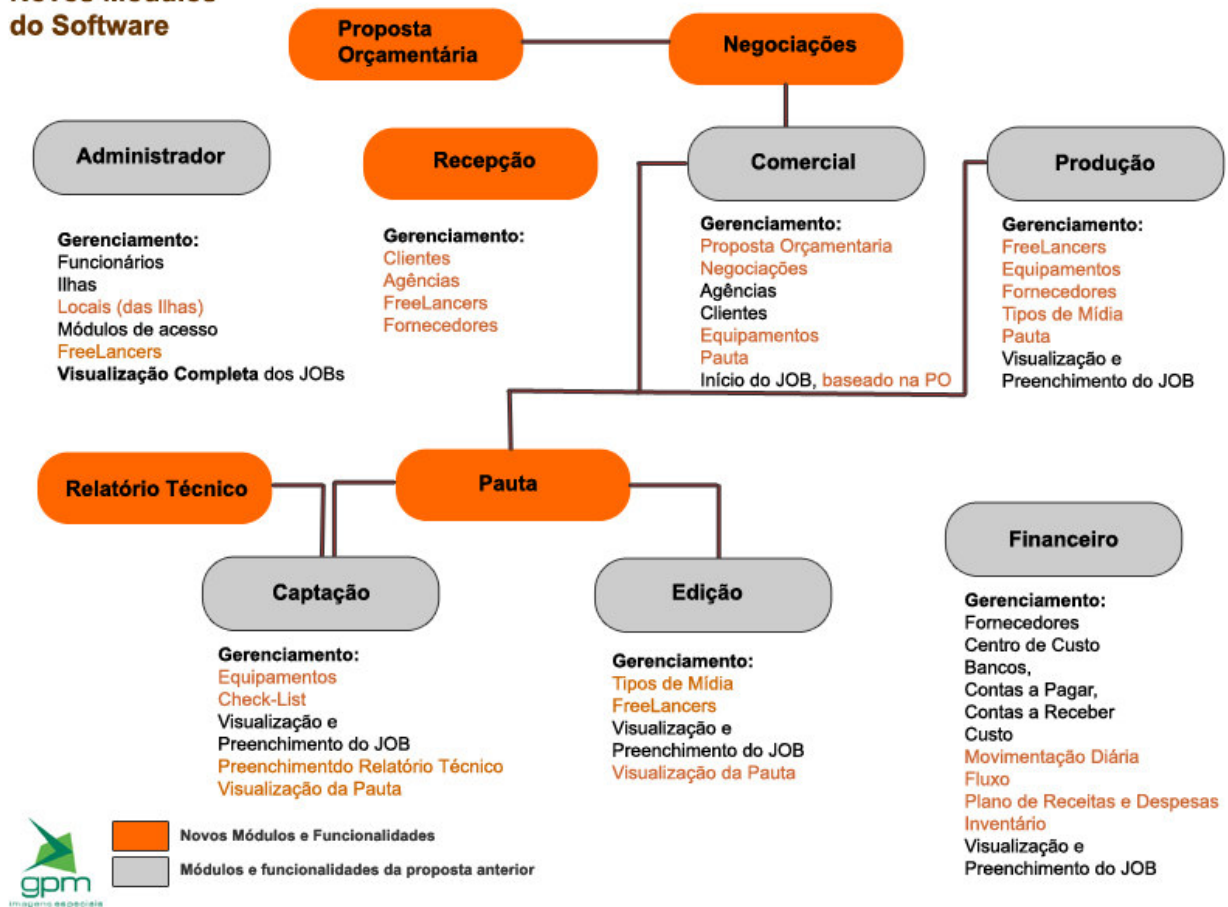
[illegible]
do Software

Proposta Orçamentária

Negociações

Administrador

Recepção

Comercial

Produção

Gerenciamento:
Funcionários
Ilhas
Locais (das Ilhas)
Módulos de acesso
FreeLancers
**Visualização Completa** dos JOBs

Gerenciamento:
Clientes
Agências
FreeLancers
Fornecedores

Gerenciamento:
Proposta Orçamentaria
Negociações
Agências
Clientes
Equipamentos
Pauta
Início do JOB, baseado na PO

Gerenciamento:
FreeLancers
Equipamentos
Fornecedores
Tipos de Mídia
Pauta
Visualização e Preenchimento do JOB

Relatório Técnico

Pauta

Financeiro

Captação

Edição

Gerenciamento:
Equipamentos
Check-List
Visualização e Preenchimento do JOB
Preenchimentdo Relatório Técnico
Visualização da Pauta

Gerenciamento:
Tipos de Mídia
FreeLancers
Visualização e Preenchimento do JOB
Visualização da Pauta

Gerenciamento:
Fornecedores
Centro de Custo
Bancos,
Contas a Pagar,
Contas a Receber
Custo
Movimentação Diária
Fluxo
Plano de Receitas e Despesas
Inventário
Visualização e Preenchimento do JOB

Novos Módulos e Funcionalidades
Módulos e funcionalidades da proposta anterior

gpm
imagens especiais